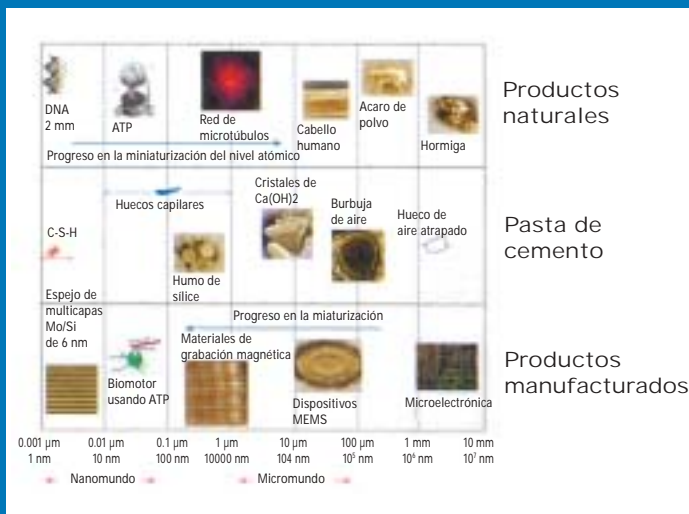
DNA
2 mm

ATP

Red de microtúbulos

Cabello humano

Acaro de polvo

Hormiga

Productos naturales

Progreso en la miniaturización del nivel atómico

Huecos capilares

Cristales de Ca(OH)2

Burbuja de aire

Hueco de aire atrapado

C-S-H

Humo de sílice

Pasta de cemento

Espejo de multicapas Mo/Si de 6 nm

Progreso en la miaturización

Materiales de grabación magnética

Biomotor usando ATP

Dispositivos MEMS

Microelectrónica

Productos manufacturados

| 0.001 µm | 0.01 µm | 0.1 µm | 1 µm | 10 µm | 100 µm | 1 mm | 10 mm |
|---|---|---|---|---|---|---|---|
| 1 nm | 10 nm | 100 nm | 10000 nm | 104 nm | $10^5$ nm | $10^6$ nm | $10^7$ nm |

Nanomundo

Micromundo